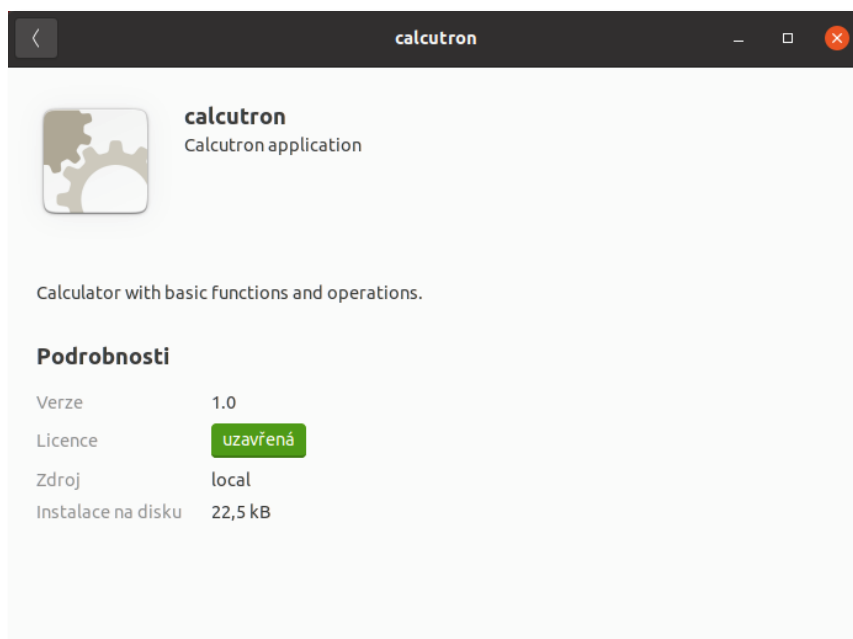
calcutron

calcutron
Calcutron application

Calculator with basic functions and operations.

Podrobnosti

| | |
|---|---|
| Verze | 1.0 |
| Licence | uzavřená |
| Zdroj | local |
| Instalace na disku | 22,5 kB |